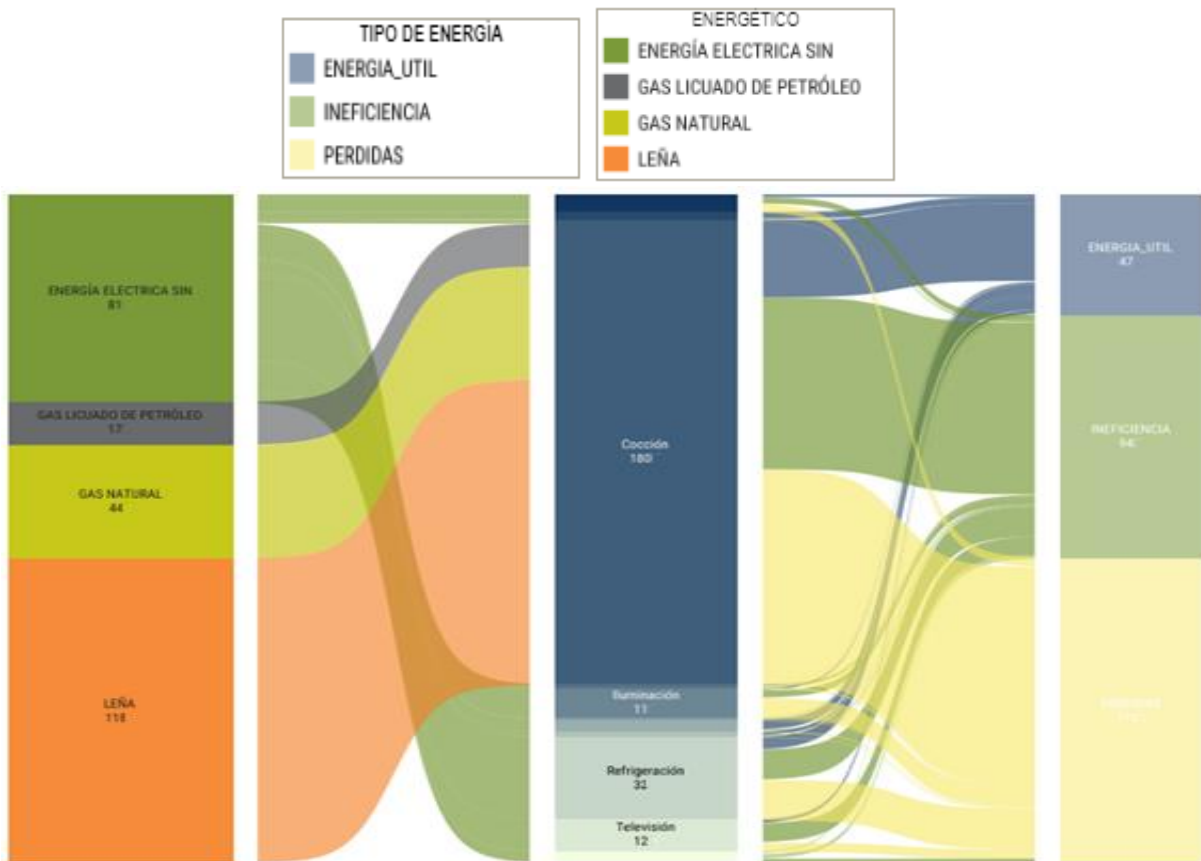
TIPO DE ENERGÍA
ENERGIA_UTIL
INEFICIENCIA
PERDIDAS

ENERGETICO
ENERGÍA ELECTRICA SIN
GAS LICUADO DE PETRÓLEO
GAS NATURAL
LEÑA

ENERGÍA ELECTRICA SIN
81

GAS LICUADO DE PETRÓLEO
17

GAS NATURAL
44

LEÑA
118

Cocción
180

Iluminación
11

Refrigeración
32

Televisión
12

ENERGIA_UTIL
47

INEFICIENCIA
94

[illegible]